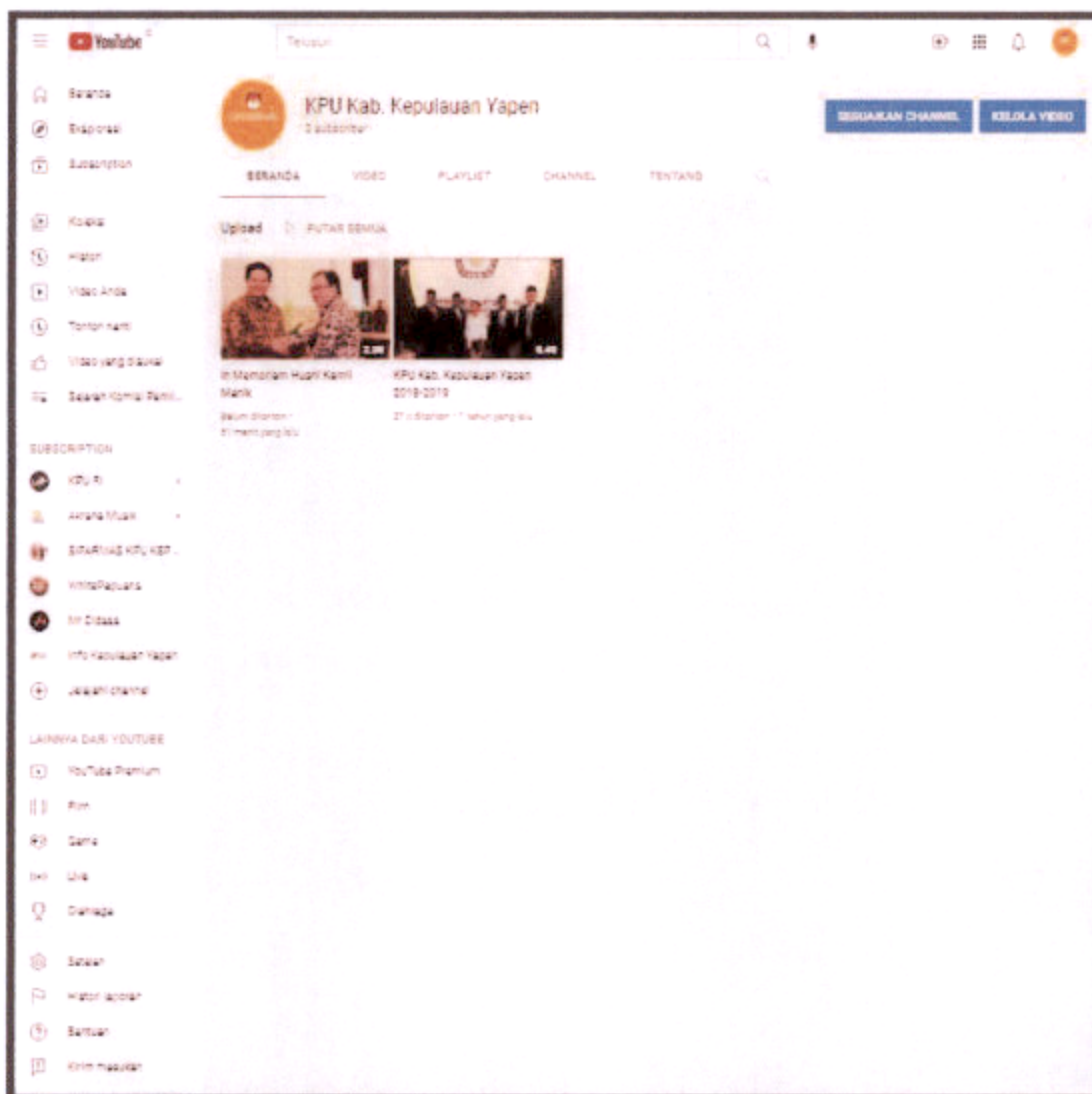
YouTube

Telusuri

Beranda
Eksplorasi
Subscription

Koleksi
Histori
Video Anda
Tonton nanti
Video yang disukai
Sejarah Komisi Pemil...

SUBSCRIPTION
KPU RI
Akrana Musik
SITARMAS KPU KEP...
WhitePapuans
Mr Didass
Info Kepulauan Yapen
Jelajahi channel

LAINNYA DARI YOUTUBE
YouTube Premium
Film
Game
Live
Olahraga

Setelan
Histori laporan
Bantuan
Kirim masukan

KPU Kab. Kepulauan Yapen
2 subscriber

SESUAIKAN CHANNEL
KELOLA VIDEO

BERANDA
VIDEO
PLAYLIST
CHANNEL
TENTANG

Upload
PUTAR SEMUA

2:38
In Memoriam Husni Kamil Manik
Belum ditonton • 51 menit yang lalu

5:49
KPU Kab. Kepulauan Yapen 2018-2019
27 x ditonton • 1 tahun yang lalu